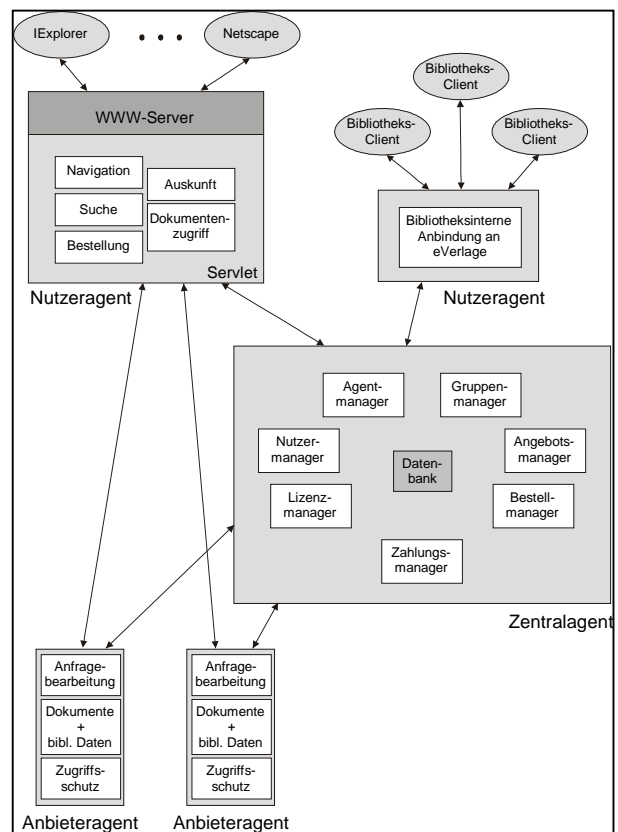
IExplorer

• • •

Netscape

WWW-Server

Navigation

Suche

Bestellung

Auskunft

Dokumentenzugriff

Servlet

Nutzeragent

Bibliotheks-Client

Bibliotheks-Client

Bibliotheks-Client

Bibliotheksinterne Anbindung an eVerlage

Nutzeragent

Agentmanager

Gruppenmanager

Nutzermanager

Datenbank

Angebotsmanager

Lizenzmanager

Bestellmanager

Zahlungsmanager

Zentralagent

Anfragebearbeitung

Dokumente + bibl. Daten

Zugriffsschutz

Anbieteragent

Anfragebearbeitung

Dokumente + bibl. Daten

Zugriffsschutz

Anbieteragent